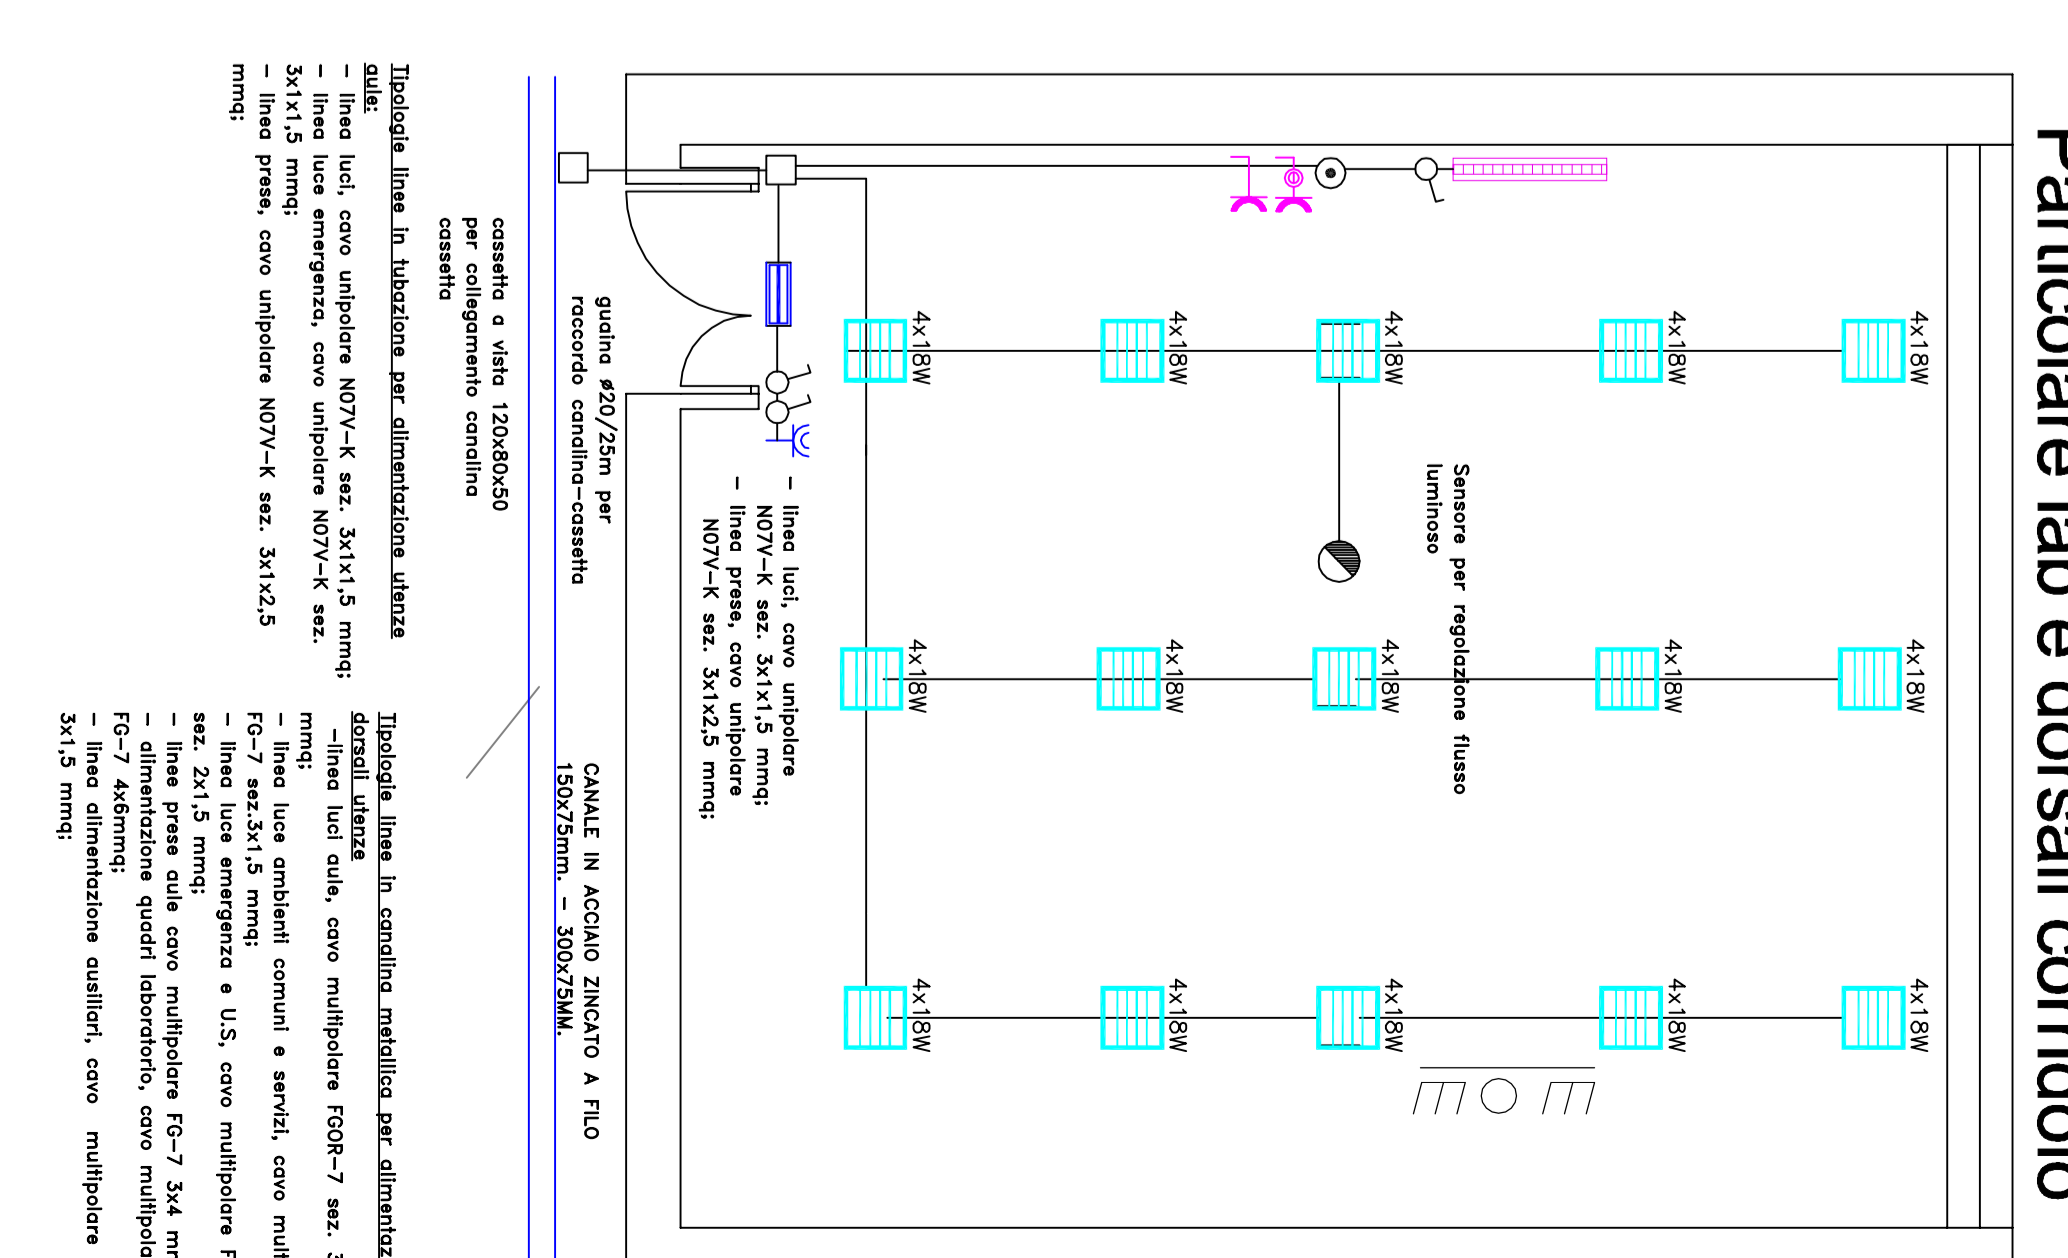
Particolare lab e dorsali corridoio

4x18W
4x18W
4x18W
4x18W
4x18W
4x18W
4x18W
4x18W
4x18W
4x18W
4x18W
4x18W
4x18W
4x18W
4x18W

Sensore per regolazione flusso luminoso

- linea luci, cavo unipolare N07V-K sez. 3x1x1,5 mmq;
- linea prese, cavo unipolare N07V-K sez. 3x1x2,5 mmq;

guaina ø20/25m per raccordo canalina-cassetta

cassetta a vista 120x80x50 per collegamento canalina cassetta

CANALE IN ACCIAIO ZINCATO A FILO 150x75mm. - 300x75MM.

Tipologie linee in tubazione per alimentazione utenze aule:
- linea luci, cavo unipolare N07V-K sez. 3x1x1,5 mmq;
- linea luce emergenza, cavo unipolare N07V-K sez. 3x1x1,5 mmq;
- linea prese, cavo unipolare N07V-K sez. 3x1x2,5 mmq;

Tipologie linee in canalina metallica per alimentaz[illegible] dorsali utenze
-linea luci aule, cavo multipolare FGOR-7 sez. 3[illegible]
mmq;
- linea luce ambienti comuni e servizi, cavo mult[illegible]
FG-7 sez.3x1,5 mmq;
- linea luce emergenza e U.S, cavo multipolare F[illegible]
sez. 2x1,5 mmq;
- linee prese aule cavo multipolare FG-7 3x4 m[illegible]
- alimentazione quadri laboratorio, cavo multipola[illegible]
FG-7 4x6mmq;
- linea alimentazione ausiliari, cavo multipolare
3x1,5 mmq;